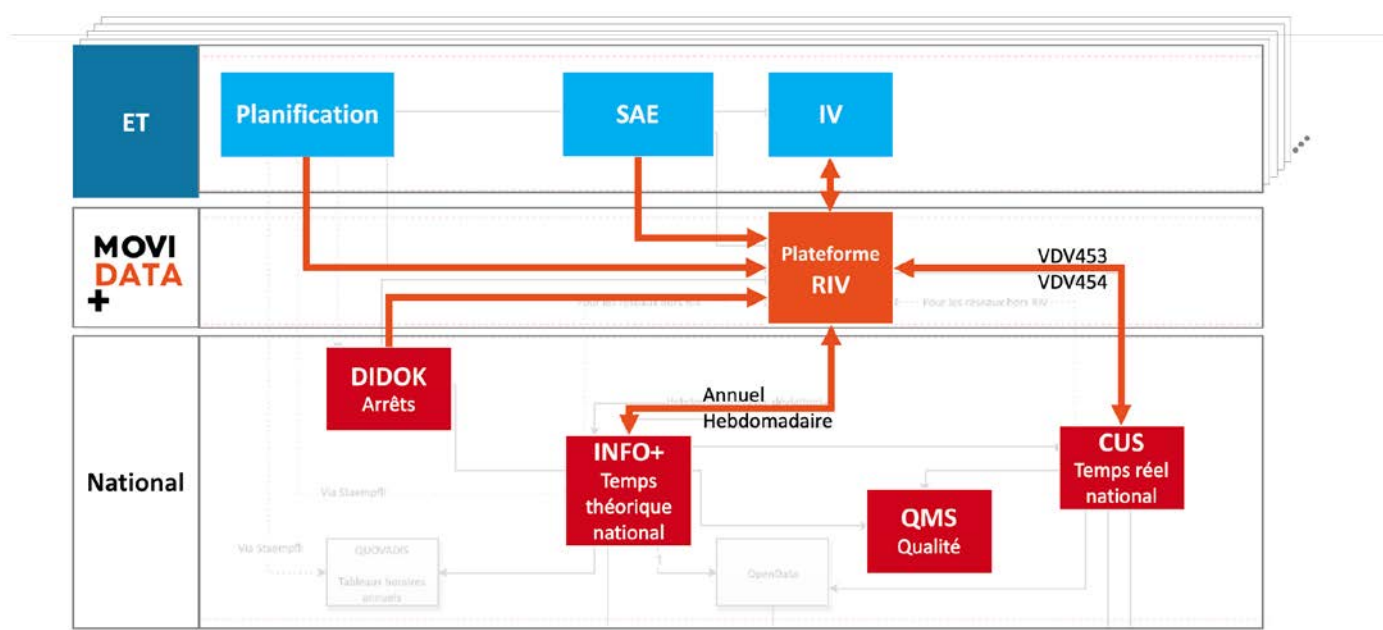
ET

Planification

SAE

IV

MOVI DATA +

Plateforme RIV

VDV453
VDV454

Pour les réseaux hors RIV

Pour les réseaux hors RIV

National

DIDOK
Arrêts

Annuel
Hebdomadaire

INFO+
Temps théorique national

CUS
Temps réel national

QMS
Qualité

Via Stammdaten

Via Stammdaten

QUOVADIS
Tableaux horaires annuels

OpenData